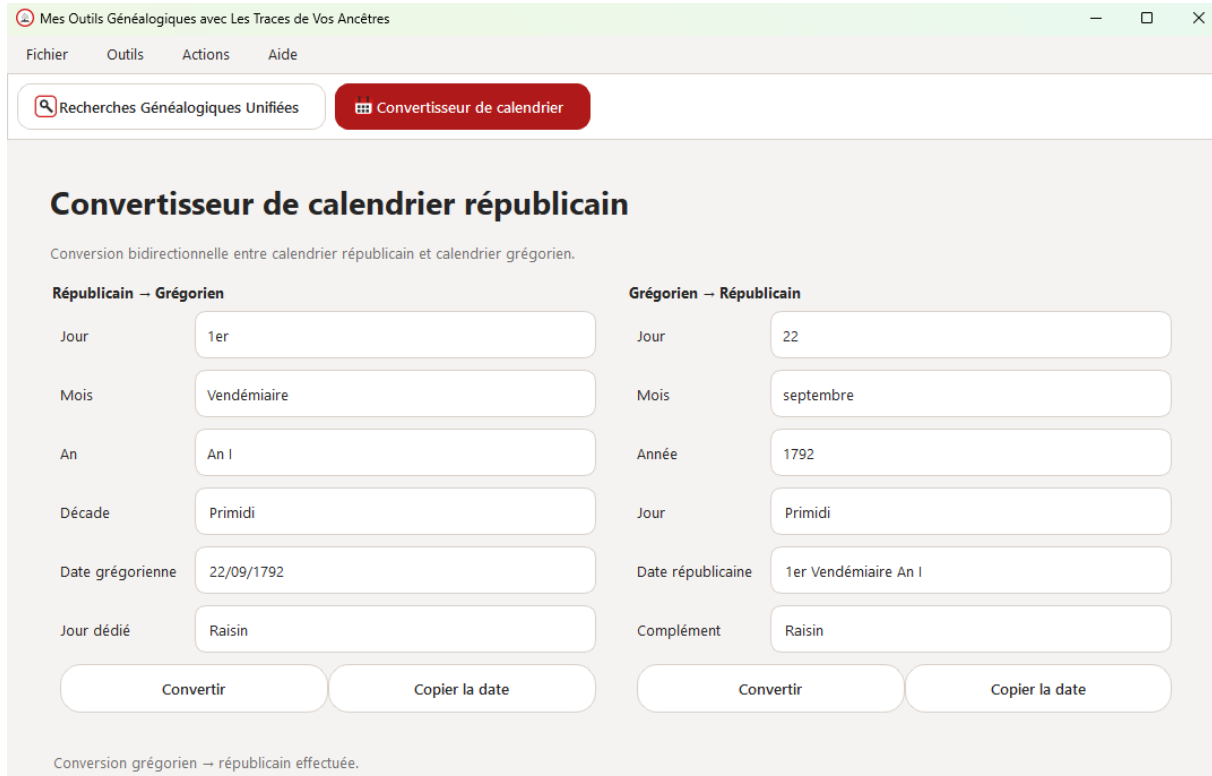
Mes Outils Généalogiques avec Les Traces de Vos Ancêtres

Fichier Outils Actions Aide

Recherches Généalogiques Unifiées

Convertisseur de calendrier

Convertisseur de calendrier républicain

Conversion bidirectionnelle entre calendrier républicain et calendrier grégorien.

Républicain → Grégorien

Jour 1er

Mois Vendémiaire

An An I

Décade Primidi

Date grégorienne 22/09/1792

Jour dédié Raisin

Convertir

Copier la date

Grégorien → Républicain

Jour 22

Mois septembre

Année 1792

Jour Primidi

Date républicaine 1er Vendémiaire An I

Complément Raisin

Convertir

Copier la date

Conversion grégorien → républicain effectuée.